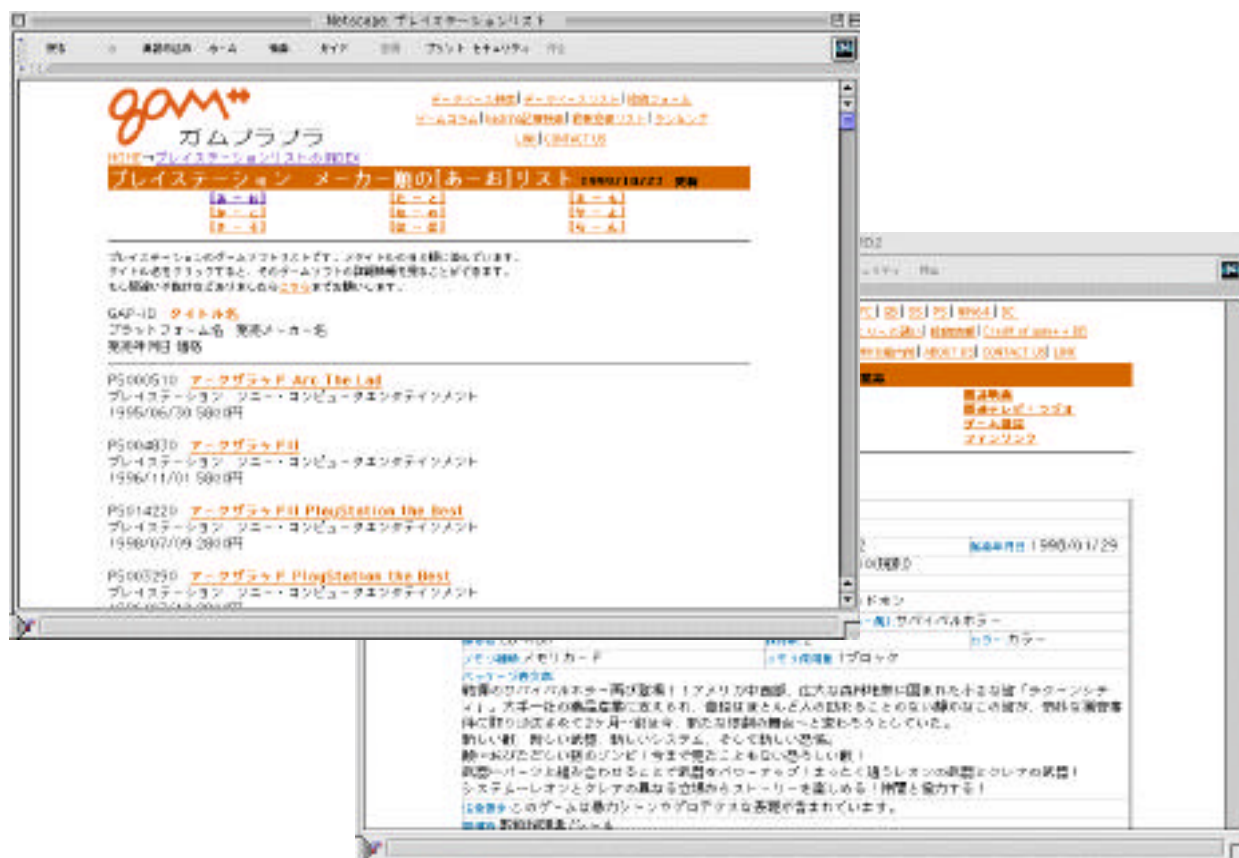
Netscape: プレイステーションリスト

戻る 進む 再読み込み ホーム 検索 ガイド 画像 プリント セキュリティ 中止

gam
ガムプラプラ

データベース検索 | データベースリスト | 投稿フォーム
ゲームコラム | GAPID記事検索 | 最新登録リスト | ランキング
LINK | CONTACT US

HOME→プレイステーションリストのINDEX

プレイステーション　メーカー順の[あ～お]リスト 1999/10/22 更新

[あ～お] [た～と] [ま～も]
[か～こ] [な～の] [や～よ]
[さ～そ] [は～ほ] [ら～ん]

プレイステーションのゲームソフトリストです。メタイトルの名前順に並んでいます。
タイトル名をクリックすると、そのゲームソフトの詳細情報を見ることができます。
もし間違いや抜けなどありましたらこちらまでお願いします。

GAP-ID タイトル名
プラットフォーム名 発売メーカー名
発売年月日 価格

PS000510 アークザラッド Arc The Lad
プレイステーション ソニー・コンピュータエンタテインメント
1995/06/30 5800円

PS000830 アークザラッドII
プレイステーション ソニー・コンピュータエンタテインメント
1996/11/01 5800円

PS014220 アークザラッドII PlayStation the Best
プレイステーション ソニー・コンピュータエンタテインメント
1998/07/09 2800円

PS000250 アークザラッド PlayStation the Best
プレイステーション ソニー・コンピュータエンタテインメント

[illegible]

PC | GB | SS | PS | N64 | DC
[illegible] | 投稿情報 | Credit of game+ DB
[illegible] | ABOUT US | CONTACT US | LINK

雑誌映画
雑誌テレビ・ラジオ
ゲーム雑誌
ナビゲーション

発売年月日 1998/01/29
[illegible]
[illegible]ドキン
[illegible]サバイバルホラー
カラー カラー
メモリ種類 メモリカード
メモリ消費量 1ブロック
パッケージ表文章
戦慄のサバイバルホラー再び襲来！！アメリカ中西部、広大な森林地帯に囲まれた小さな街「ラクーンシティ」。大手一社の薬品企業に支えられ、昔話は大きな人の訪れることのない静かなこの街が、恐怖と混沌の舞台へと変わろうとしていた。
新しい敵、新しい武器、新しいシステム、そして新しい恐怖。
群がるおびただしい数のゾンビ！今まで見たこともない恐ろしい敵！
武器＋パーツと組み合わせることで武器をパワーアップ！まったく違うレオンの武器とクレアの武器！
システムーレオンとクレアの異なる立場からストーリーを楽しめる！仲間と協力する！
注意書き このゲームは暴力シーンやグロテスクな表現が含まれています。
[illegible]